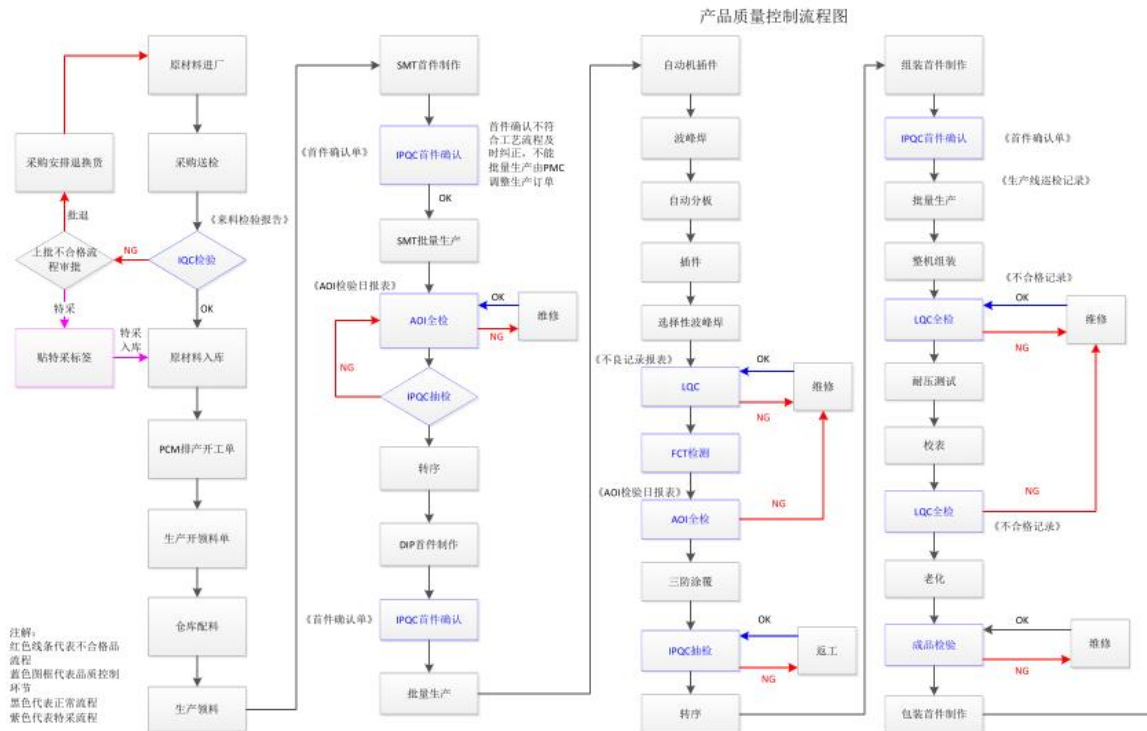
产品质量控制流程图

原材料进厂

采购安排退换货

采购送检

批退

《来料检验报告》

上批不合格流程审批

NG

IQC检验

特采

OK

贴特采标签

特采入库

原材料入库

PCM排产开工单

生产开领料单

仓库配料

生产领料

注解：
红色线条代表不合格品流程
蓝色图框代表品质控制环节
黑色代表正常流程
紫色代表特采流程

SMT首件制作

《首件确认单》

IPQC首件确认

首件确认不符合工艺流程及时纠正，不能批量生产由PMC调整生产订单

OK

SMT批量生产

《AOI检验日报表》

AOI全检

OK

NG

维修

NG

IPQC抽检

转序

DIP首件制作

《首件确认单》

IPQC首件确认

批量生产

自动机插件

波峰焊

自动分板

插件

选择性波峰焊

《不良记录报表》

LQC

OK

NG

维修

FCT检测

《AOI检验日报表》

AOI全检

NG

三防涂覆

IPQC抽检

OK

NG

返工

转序

组装首件制作

IPQC首件确认

《首件确认单》

《生产线送检记录》

批量生产

整机组装

《不合格记录》

LQC全检

OK

NG

维修

耐压测试

校表

NG

LQC全检

《不合格记录》

老化

成品检验

OK

NG

维修

包装首件制作